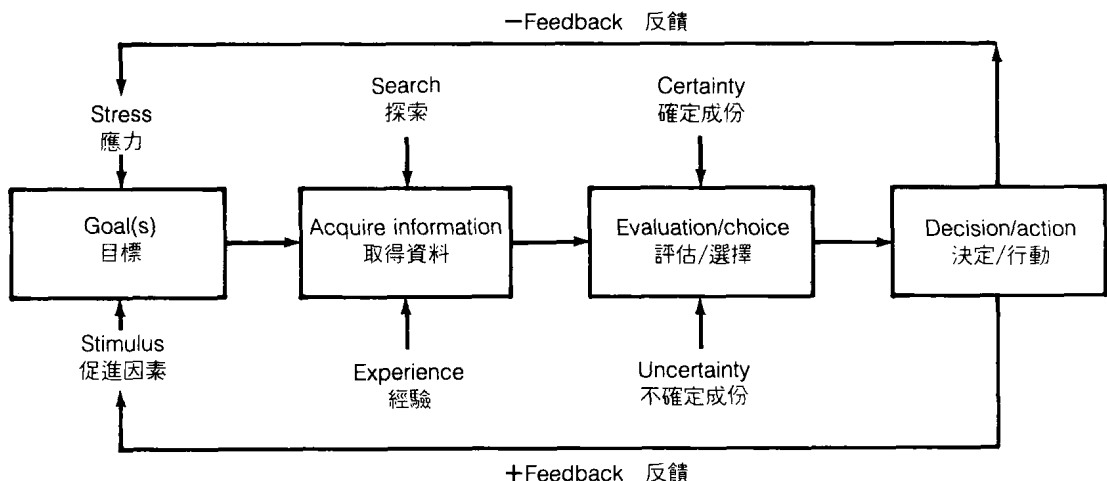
−Feedback 反饋

Stress
應力

Search
探索

Certainty
確定成份

Goal(s)
目標

Acquire information
取得資料

Evaluation/choice
評估/選擇

Decision/action
決定/行動

Stimulus
促進因素

Experience
經驗

Uncertainty
不確定成份

+Feedback 反饋